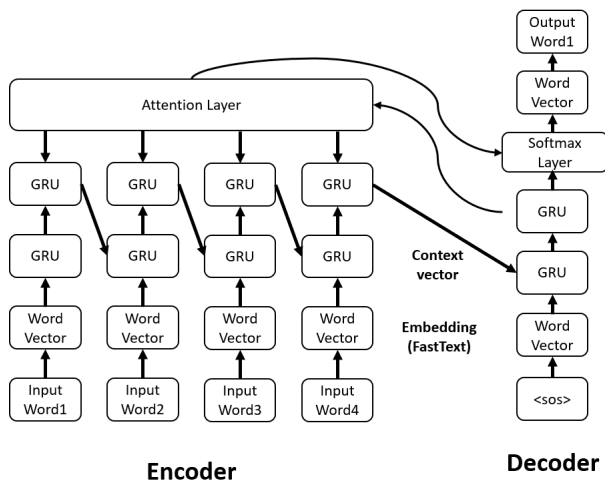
Output Word1

Word Vector

Attention Layer

Softmax Layer

GRU GRU GRU GRU

GRU

GRU GRU GRU GRU

Context vector

GRU

Word Vector Word Vector Word Vector Word Vector

Embedding (FastText)

Word Vector

Input Word1 Input Word2 Input Word3 Input Word4

<sos>

Encoder

Decoder